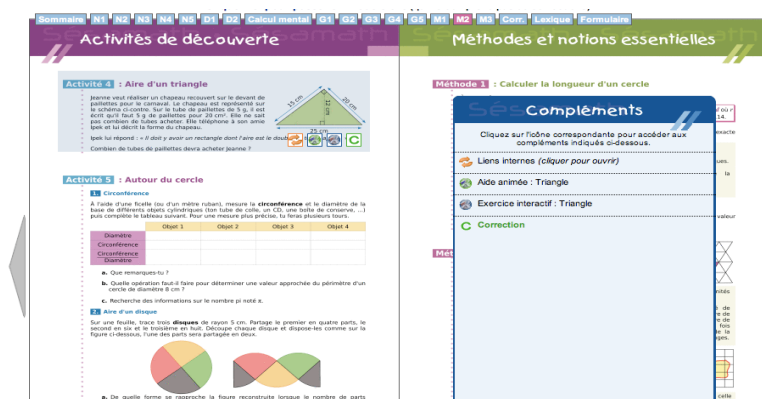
Sommaire N1 N2 N3 N4 N5 D1 D2 Calcul mental G1 G2 G3 G4 G5 M1 M2 M3 Corr. Lexique Formulaire

Activités de découverte

Activité 4 : Aire d'un triangle

Jeanne veut réaliser un chapeau recouvert sur le devant de paillettes pour le carnaval. Le chapeau est représenté sur le schéma ci-contre. Sur le tube de paillettes de 5 g, il est écrit qu'il faut 5 g de paillettes pour 20 cm². Elle ne sait pas combien de tubes acheter. Elle téléphone à son amie Ipek et lui décrit la forme du chapeau.

Ipek lui répond : « Il doit y avoir un rectangle dont l'aire est le double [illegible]

Combien de tubes de paillettes devra acheter Jeanne ?

15 cm
20 cm
12 cm
25 cm

Activité 5 : Autour du cercle

1. Circonférence

À l'aide d'une ficelle (ou d'un mètre ruban), mesure la circonférence et le diamètre de la base de différents objets cylindriques (ton tube de colle, un CD, une boîte de conserve, ...) puis complète le tableau suivant. Pour une mesure plus précise, tu feras plusieurs tours.

| | Objet 1 | Objet 2 | Objet 3 | Objet 4 |
|---|---|---|---|---|
| Diamètre | | | | |
| Circonférence | | | | |
| Circonférence / Diamètre | | | | |

a. Que remarques-tu ?

b. Quelle opération faut-il faire pour obtenir une valeur approchée du périmètre d'un cercle de diamètre 8 cm ?

c. Recherche des informations sur le nombre pi noté π.

2. Aire d'un disque

Sur une feuille, trace trois disques de rayon 5 cm. Partage le premier en quatre parts, le second en six et le troisième en huit. Découpe chaque disque et dispose-les comme sur la figure ci-dessous, l'une des parts sera partagée en deux.

a. De quelle forme se rapproche la figure reconstruite lorsque le nombre de parts

Méthodes et notions essentielles

Méthode 1 : Calculer la longueur d'un cercle

Compléments

Cliquez sur l'icône correspondante pour accéder aux compléments indiqués ci-dessous.

Liens internes (cliquer pour ouvrir)

Aide animée : Triangle

Exercice interactif : Triangle

Correction